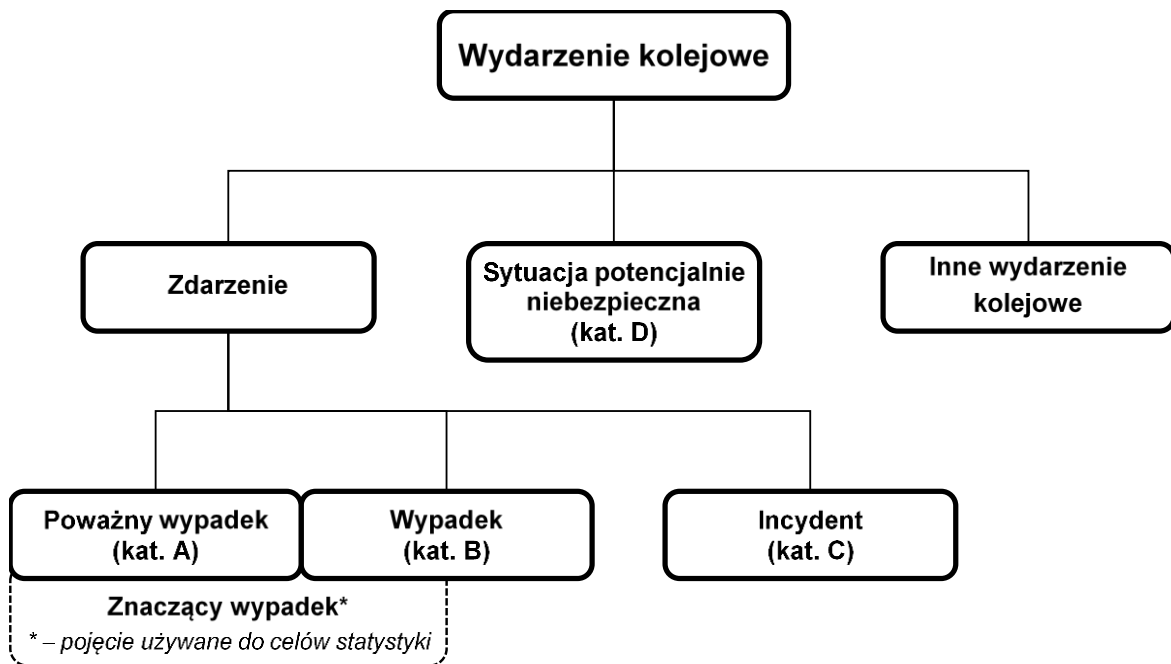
Wydarzenie kolejowe

Zdarzenie

Sytuacja potencjalnie niebezpieczna (kat. D)

Inne wydarzenie kolejowe

Poważny wypadek (kat. A)

Wypadek (kat. B)

Incydent (kat. C)

Znaczący wypadek*

* – pojęcie używane do celów statystyki